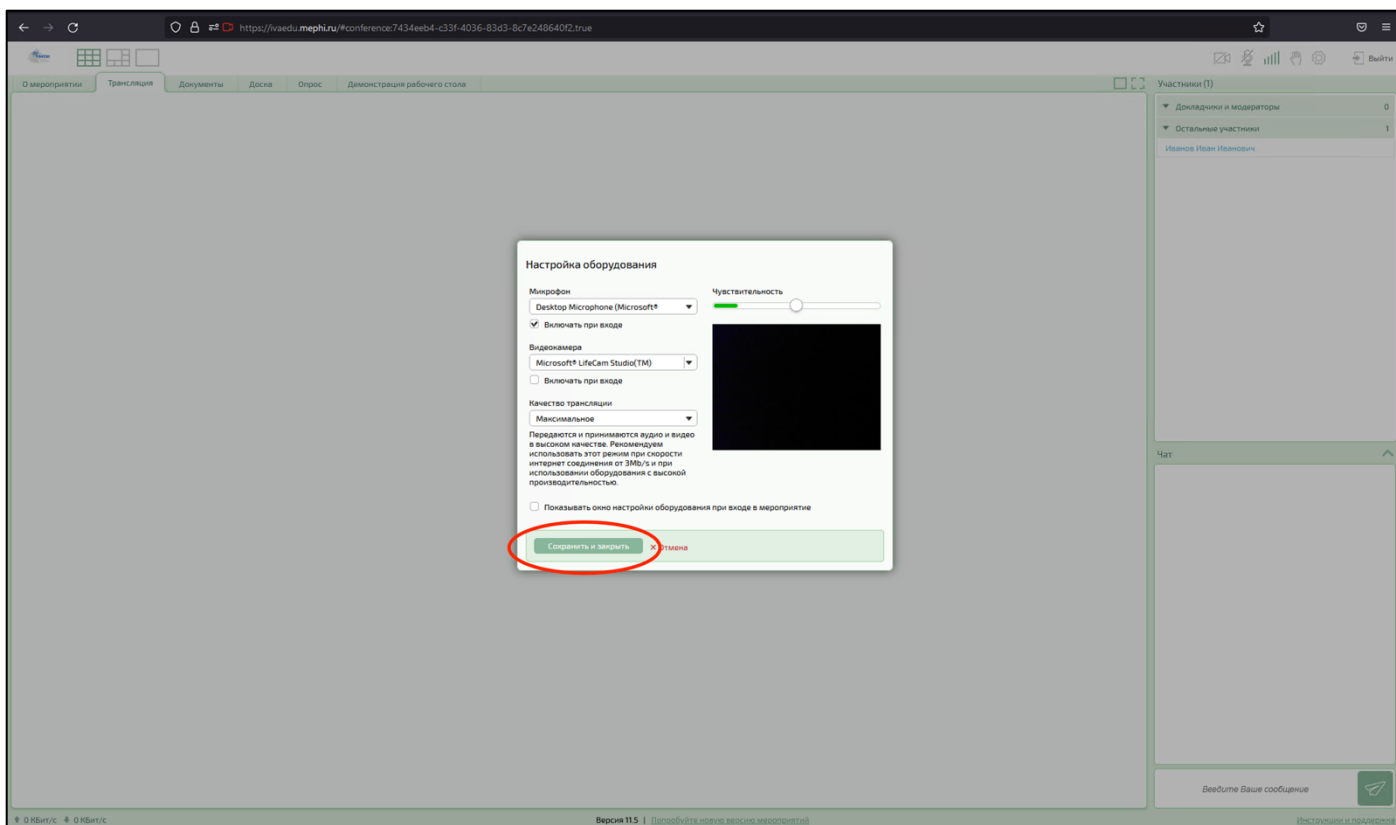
https://ivaedu.mephi.ru/#conference:7434eeb4-c33f-4036-83d3-8c7e248640f2.true

Выйти

О мероприятии | Трансляция | Документы | Доска | Опрос | Демонстрация рабочего стола

Участники (1)
Докладчики и модераторы 0
Остальные участники 1
Иванов Иван Иванович

Настройка оборудования

Микрофон
Desktop Microphone (Microsoft®
Включать при входе

Видеокамера
Microsoft® LifeCam Studio(TM)
Включать при входе

Качество трансляции
Максимальное
Передаются и принимаются аудио и видео в высоком качестве. Рекомендуем использовать этот режим при скорости интернет соединения от 3Mb/s и при использовании оборудования с высокой производительностью.

Чувствительность

Показывать окно настройки оборудования при входе в мероприятие

Сохранить и закрыть × Отмена

Чат

Введите Ваше сообщение

0 КБит/с 0 КБит/с

Версия 11.5 | Попробуйте новую версию мероприятий

Инструкции и поддержка